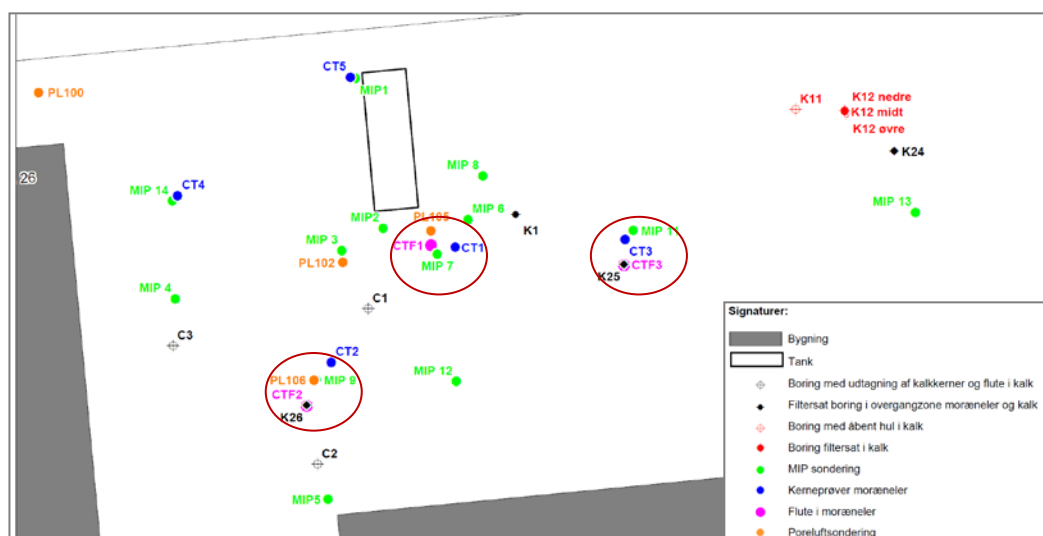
PL100

CT5

MIP1

26

K11

K12 nedre
K12 midt
K12 øvre

K24

MIP 8

MIP 14

CT4

MIP 13

MIP2

PL105

MIP 6

K1

MIP 3

CTF1

CT1

MIP 11

CT3

PL102

MIP 7

CTF3

K25

MIP 4

C1

C3

CT2

MIP 12

PL106

MIP 9

CTF2

K26

C2

MIP5

Signaturer:

Bygning

Tank

Boring med udtagning af kalkkerner og flute i kalk

Filtersat boring i overgangzone moræneler og kalk

Boring med åbent hul i kalk

Boring filtersat i kalk

MIP sondering

Kerneprøver moræneler

Flute i moræneler

Poreluftsondering